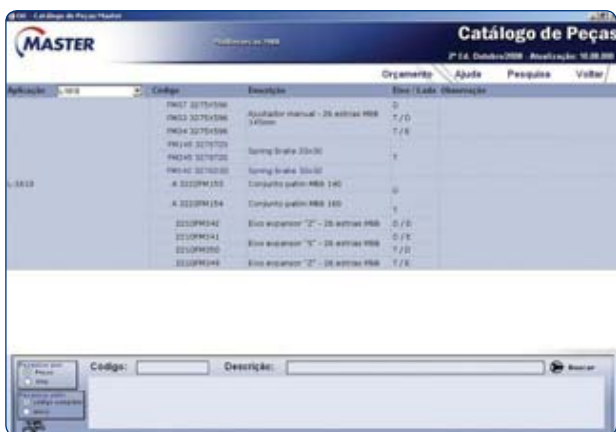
Catálogo de Peças Master

MASTER

Catálogo de Peças

2ª Ed. Outubro/2008 Atualização: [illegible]

Orçamento Ajuda Pesquisa Voltar

| Aplicação | Codigo | Descrição | Eixo / Lado | Observação |
|---|---|---|---|---|
| L1618 | FM57 3275X596 | Ajustador manual - 26 estrias M88 145mm | D | |
| | FM53 3275X596 | | T / D | |
| | FM54 3275X596 | | T / E | |
| | FM145 3270720 | Spring brake 30x30 | | |
| | FM245 3270720 | | T | |
| | FM145 3270720 | Spring brake 30x30 | | |
| | A 3210PM153 | Conjunto patim M88 140 | D | |
| | A 3210PM154 | Conjunto patim M88 160 | T | |
| | 3210PM342 | Eixo expansor "S" - 26 estrias M88 | D / D | |
| | 3210PM341 | Eixo expansor "S" - 26 estrias M88 | D / E | |
| | 3210PM350 | | T / D | |
| | 3210PM349 | Eixo expansor "S" - 26 estrias M88 | T / E | |

Pesquisa por: Peças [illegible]

Código: Descrição: Buscar

Pesquisa pelo: Código completo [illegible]